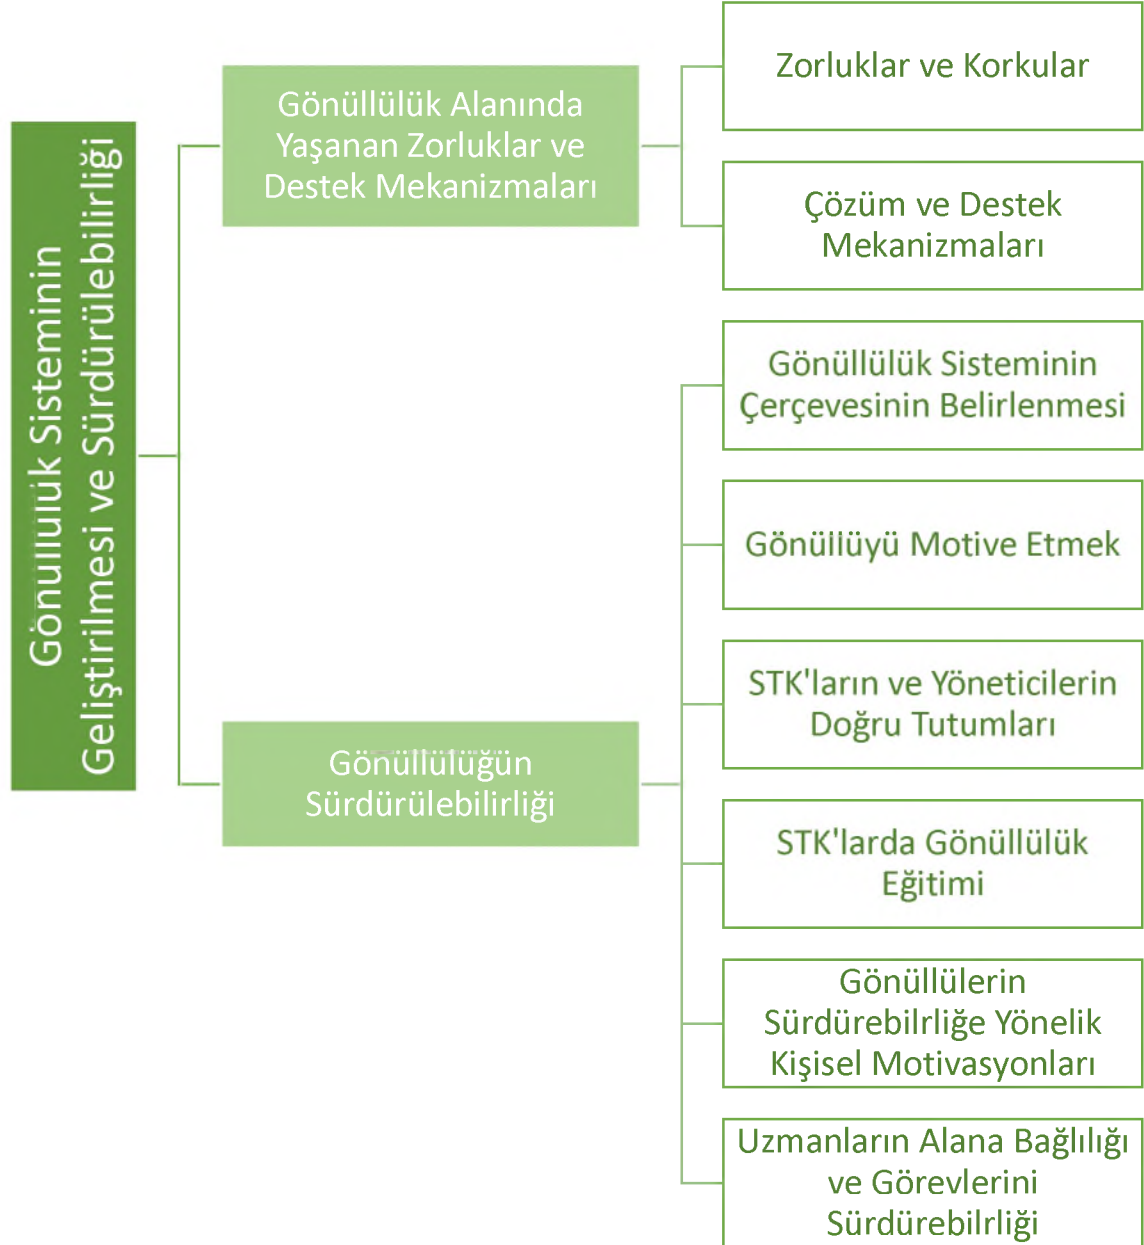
Gönüllülük Sisteminin Geliştirilmesi ve Sürdürülebilirliği

Gönüllülük Alanında Yaşanan Zorluklar ve Destek Mekanizmaları

Zorluklar ve Korkular

Çözüm ve Destek Mekanizmaları

Gönüllülüğün Sürdürülebilirliği

Gönüllülük Sisteminin Çerçevesinin Belirlenmesi

Gönüllüyü Motive Etmek

STK'ların ve Yöneticilerin Doğru Tutumları

STK'larda Gönüllülük Eğitimi

Gönüllülerin Sürdürebilrliğe Yönelik Kişisel Motivasyonları

Uzmanların Alana Bağlılığı ve Görevlerini Sürdürebilrliği